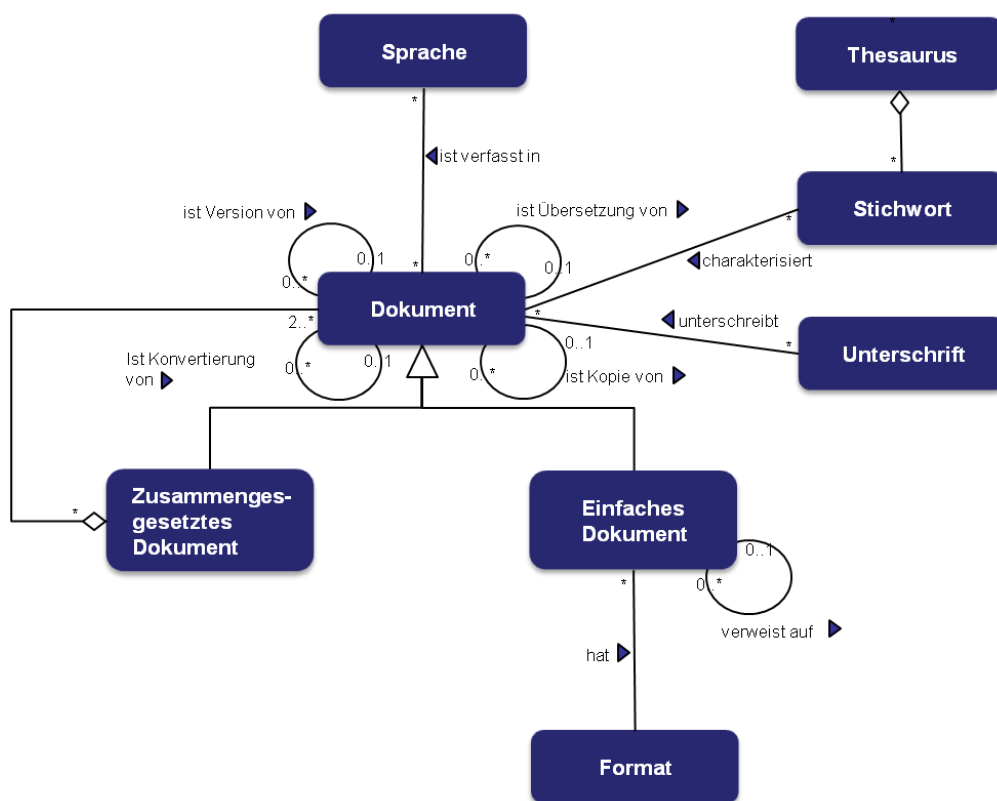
Sprache

Thesaurus

*

ist verfasst in

*

ist Version von

ist Übersetzung von

Stichwort

*

0..1

0..*

0..1

charakterisiert

0..*

*

Dokument

*

unterschreibt

2..*

*

0..1

Unterschrift

Ist Konvertierung von

0..*

0..1

0..*

ist Kopie von

Zusammengesetztes Dokument

*

Einfaches Dokument

0..1

*

0..*

verweist auf

hat

Format